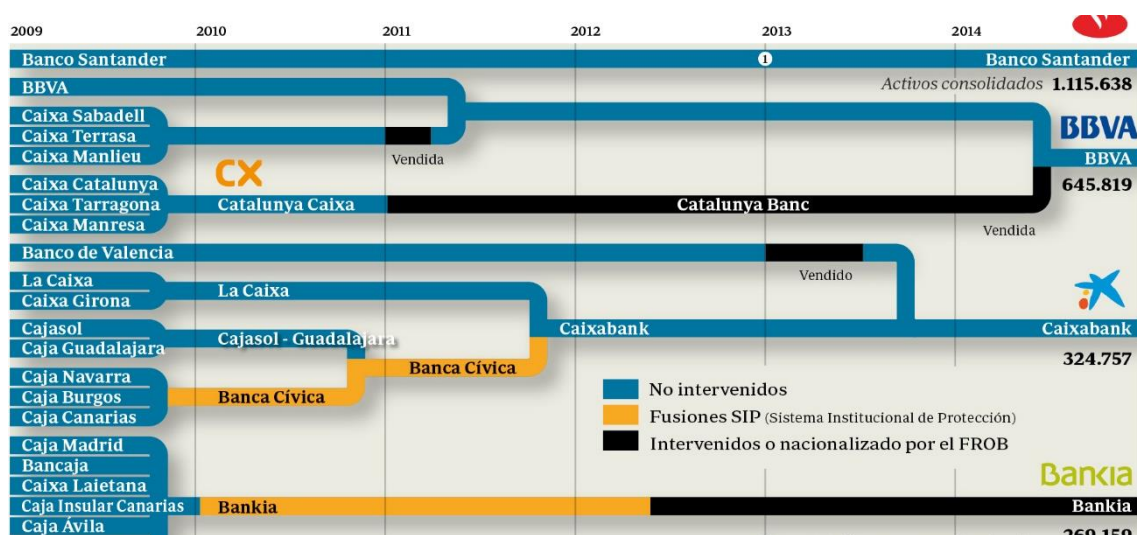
2009 2010 2011 2012 2013 2014

Banco Santander
1
Banco Santander
Activos consolidados 1.115.638

BBVA
Caixa Sabadell
Caixa Terrasa
Caixa Manlieu
Vendida
BBVA
BBVA
645.819

CX
Caixa Catalunya
Caixa Tarragona
Caixa Manresa
Catalunya Caixa
Catalunya Banc
Vendida

Banco de Valencia
Vendido

La Caixa
Caixa Girona
La Caixa
Cajasol
Caja Guadalajara
Cajasol - Guadalajara
Caixabank
Caixabank
324.757

Caja Navarra
Caja Burgos
Caja Canarias
Banca Cívica
Banca Cívica

No intervenidos
Fusiones SIP (Sistema Institucional de Protección)
Intervenidos o nacionalizado por el FROB

Caja Madrid
Bancaja
Caixa Laietana
Caja Insular Canarias
Caja Ávila
Bankia
Bankia
Bankia
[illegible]